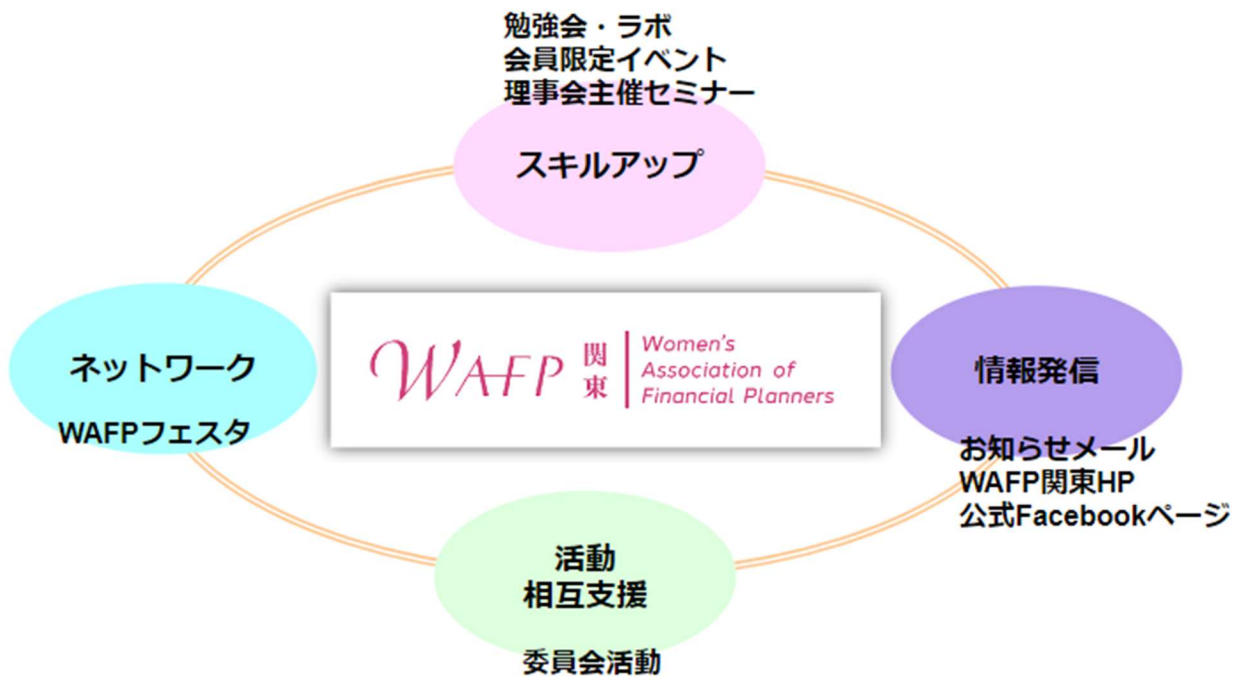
勉強会・ラボ
会員限定イベント
理事会主催セミナー

スキルアップ

ネットワーク

WAFPフェスタ

WAFP 関東 Women's Association of Financial Planners

情報発信

お知らせメール
WAFP関東HP
公式Facebookページ

活動
相互支援

委員会活動